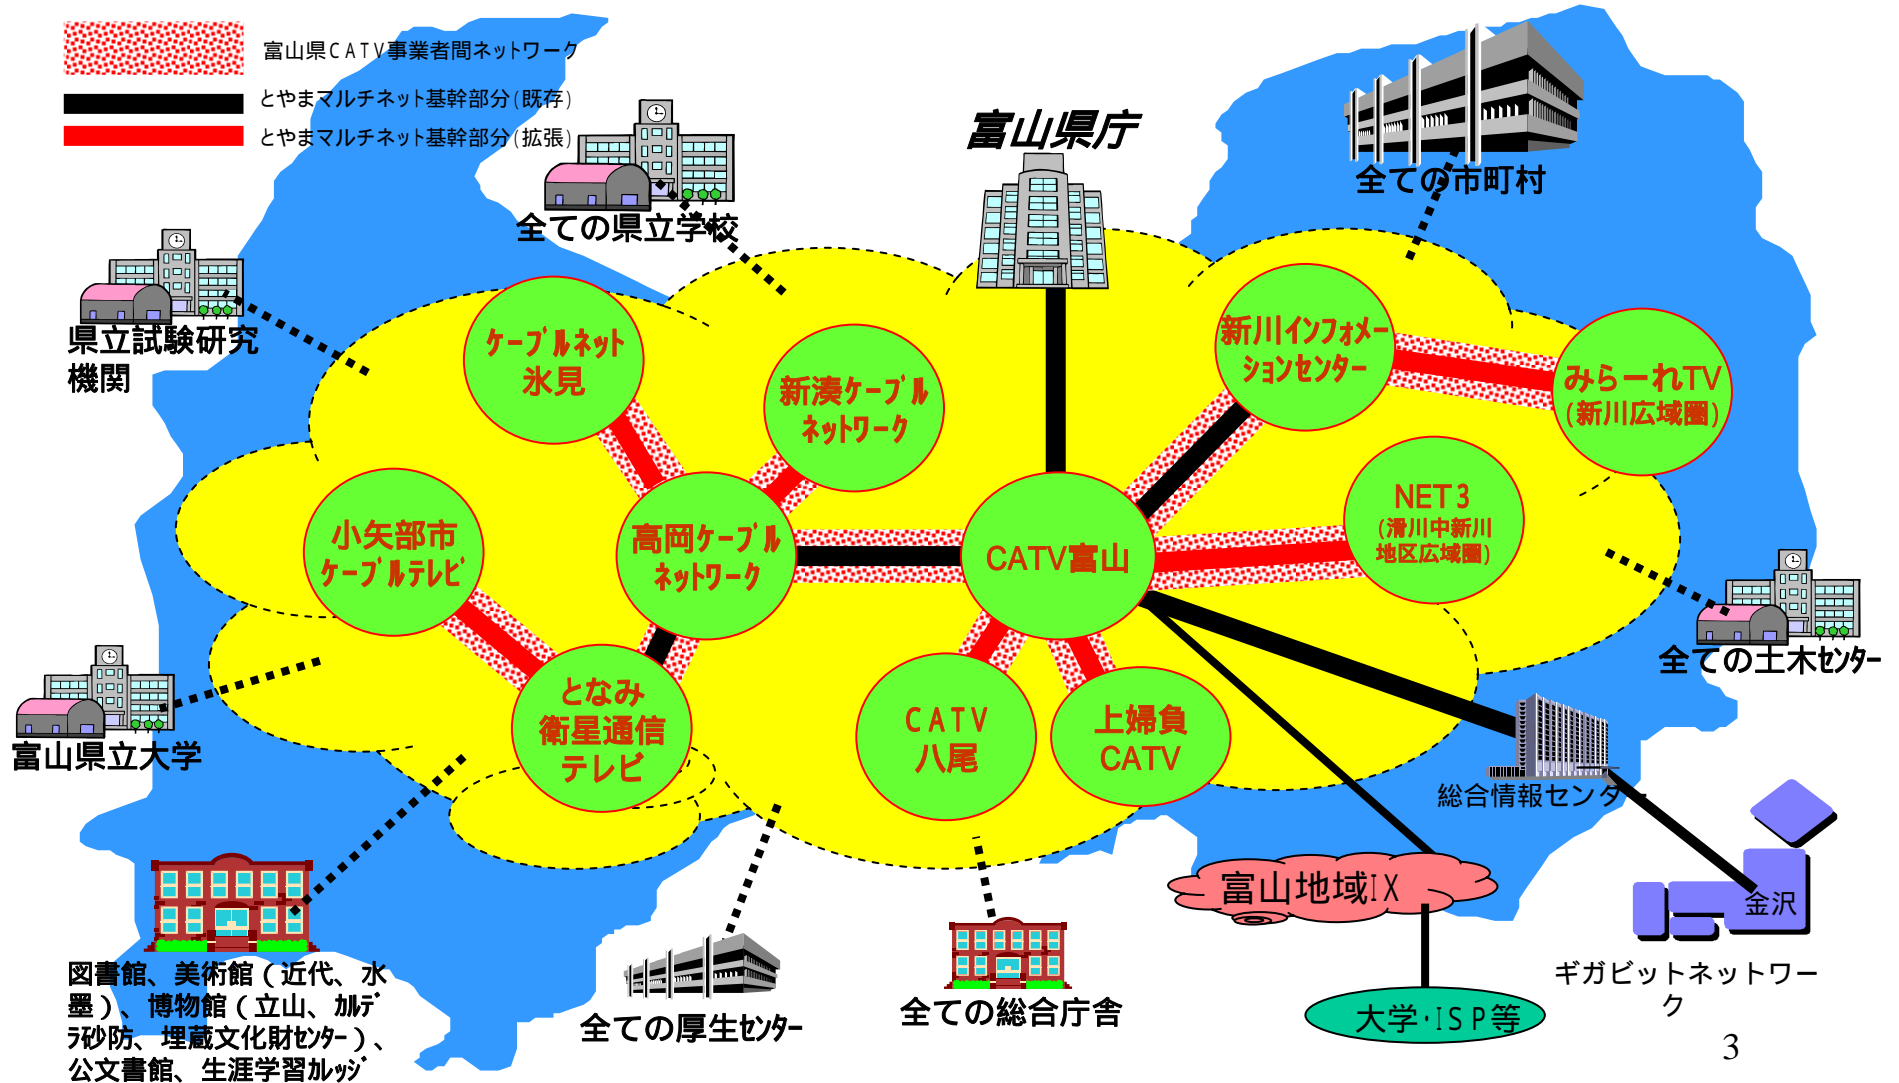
富山県CATV事業者間ネットワーク
とやまマルチネット基幹部分(既存)
とやまマルチネット基幹部分(拡張)

富山県庁

全ての県立学校

全ての市町村

県立試験研究機関

ケーブルネット氷見

新湊ケーブルネットワーク

新川インフォメーションセンター

みらーれTV (新川広域圏)

小矢部市ケーブルテレビ

高岡ケーブルネットワーク

CATV富山

NET3 (滑川中新川地区広域圏)

全ての土木センター

富山県立大学

となみ衛星通信テレビ

CATV八尾

上婦負CATV

総合情報センター

富山地域IX

金沢

ギガビットネットワーク

図書館、美術館(近代、水墨)、博物館(立山、カルデラ砂防、埋蔵文化財センター)、公文書館、生涯学習カレッジ

全ての厚生センター

全ての総合庁舎

大学・ISP等

3